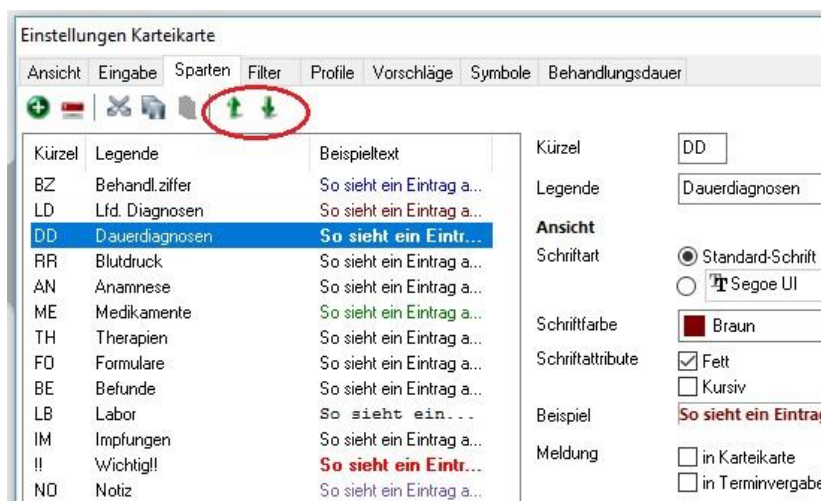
Einstellungen Karteikarte

Ansicht | Eingabe | Sparten | Filter | Profile | Vorschläge | Symbole | Behandlungsdauer

| Kürzel | Legende | Beispieltext |
|---|---|---|
| BZ | Behandl.ziffer | So sieht ein Eintrag a... |
| LD | Lfd. Diagnosen | So sieht ein Eintrag a... |
| DD | Dauerdiagnosen | So sieht ein Eintr... |
| RR | Blutdruck | So sieht ein Eintrag a... |
| AN | Anamnese | So sieht ein Eintrag a... |
| ME | Medikamente | So sieht ein Eintrag a... |
| TH | Therapien | So sieht ein Eintrag a... |
| FO | Formulare | So sieht ein Eintrag a... |
| BE | Befunde | So sieht ein Eintrag a... |
| LB | Labor | So sieht ein... |
| IM | Impfungen | So sieht ein Eintrag a... |
| !! | Wichtig!! | So sieht ein Eintr... |
| NO | Notiz | So sieht ein Eintrag a... |

Kürzel DD
Legende Dauerdiagnosen
Ansicht
Schriftart Standard-Schrift
Segoe UI
Schriftfarbe Braun
Schriftattribute Fett
Kursiv
Beispiel So sieht ein Eintrag
Meldung in Karteikarte
in Terminvergabe